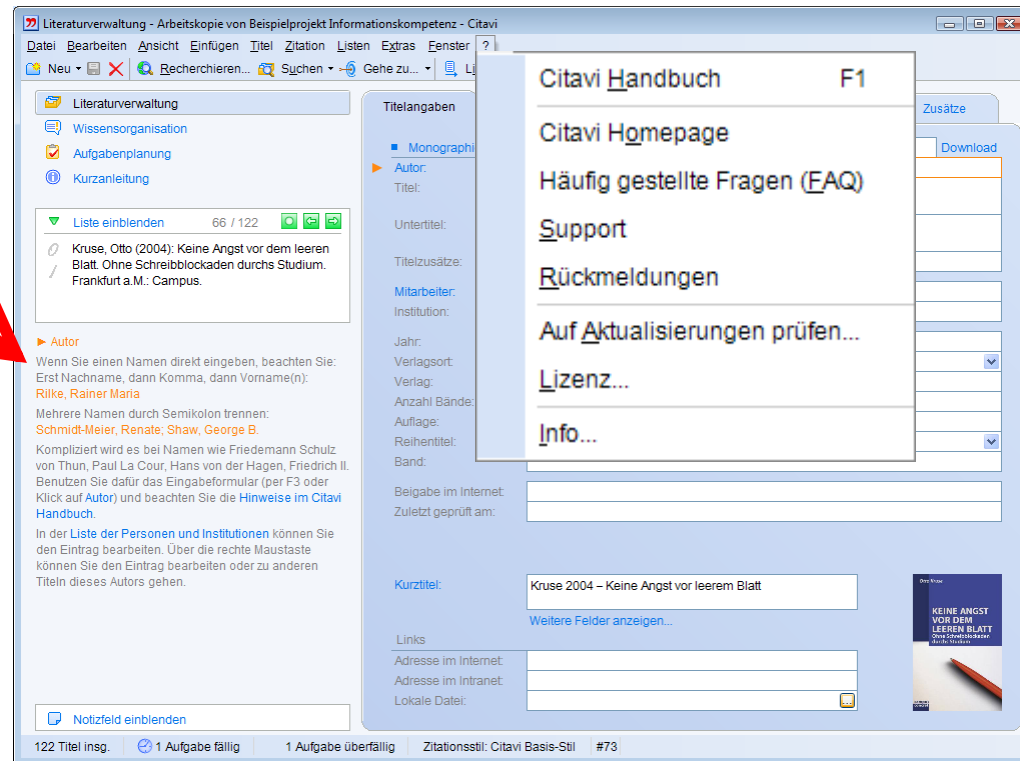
Literaturverwaltung - Arbeitskopie von Beispielprojekt Informationskompetenz - Citavi

Datei Bearbeiten Ansicht Einfügen Titel Zitation Listen Extras Fenster ?

Neu Recherchieren... Suchen Gehe zu... Li

Literaturverwaltung
Wissensorganisation
Aufgabenplanung
Kurzanleitung

Liste einblenden 66 / 122

Kruse, Otto (2004): Keine Angst vor dem leeren Blatt. Ohne Schreibblockaden durchs Studium. Frankfurt a.M.: Campus.

Autor

Wenn Sie einen Namen direkt eingeben, beachten Sie: Erst Nachname, dann Komma, dann Vorname(n): Rilke, Rainer Maria

Mehrere Namen durch Semikolon trennen: Schmidt-Meier, Renate; Shaw, George B.

Kompliziert wird es bei Namen wie Friedemann Schulz von Thun, Paul La Cour, Hans von der Hagen, Friedrich II. Benutzen Sie dafür das Eingabeformular (per F3 oder Klick auf Autor) und beachten Sie die Hinweise im Citavi Handbuch.

In der Liste der Personen und Institutionen können Sie den Eintrag bearbeiten. Über die rechte Maustaste können Sie den Eintrag bearbeiten oder zu anderen Titeln dieses Autors gehen.

Notizfeld einblenden

Titelangaben

Zusätze

Monographi

Download

Autor:
Titel:
Untertitel:
Titelzusätze:
Mitarbeiter:
Institution:
Jahr:
Verlagsort:
Verlag:
Anzahl Bände:
Auflage:
Reihentitel:
Band:
Beigabe im Internet:
Zuletzt geprüft am:

Citavi Handbuch F1
Citavi Homepage
Häufig gestellte Fragen (FAQ)
Support
Rückmeldungen
Auf Aktualisierungen prüfen...
Lizenz...
Info...

Kurztitel: Kruse 2004 – Keine Angst vor leerem Blatt

Weitere Felder anzeigen...

Links
Adresse im Internet:
Adresse im Intranet:
Lokale Datei:

Otto Kruse
KEINE ANGST VOR DEM LEEREN BLATT
Ohne Schreibblockaden durchs Studium

122 Titel insg. 1 Aufgabe fällig 1 Aufgabe überfällig Zitationsstil: Citavi Basis-Stil #73